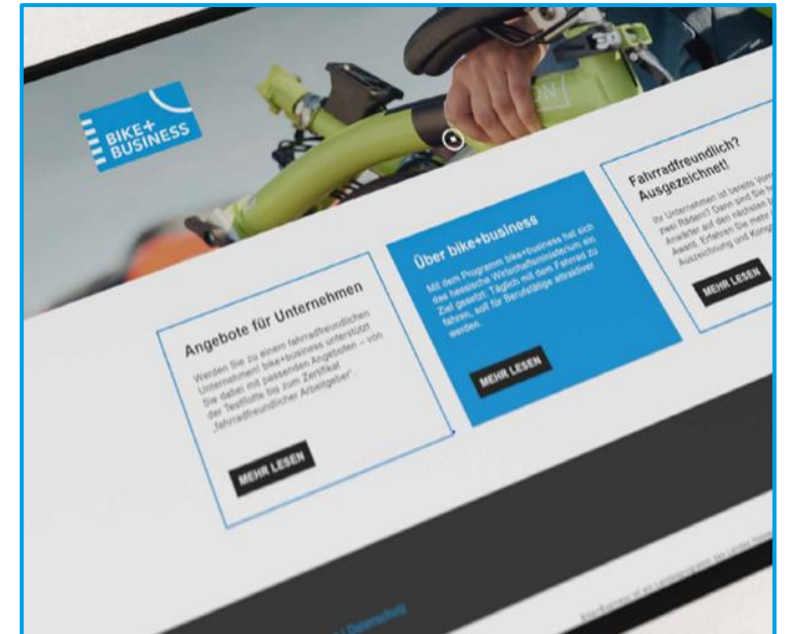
BIKE+
BUSINESS

Angebote für Unternehmen

Werden Sie zu einem fahrradfreundlichen Unternehmen! bike+business unterstützt Sie dabei mit passenden Angeboten – von der Testflotte bis zum Zertifikat „fahrradfreundlicher Arbeitgeber".

MEHR LESEN

Über bike+business

Mit dem Programm bike+business hat sich das hessische Wirtschaftsministerium ein Ziel gesetzt: Täglich mit dem Fahrrad zu fahren, soll für Berufstätige attraktiver werden.

MEHR LESEN

Fahrradfreundlich? Ausgezeichnet!

Ihr Unternehmen ist bereits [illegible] zwei Rädern? Dann sind Sie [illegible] Anwärter auf den nächsten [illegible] Award. Erfahren Sie mehr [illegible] Auszeichnung und Kong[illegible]

MEHR LESEN

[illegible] Datenschutz

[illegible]